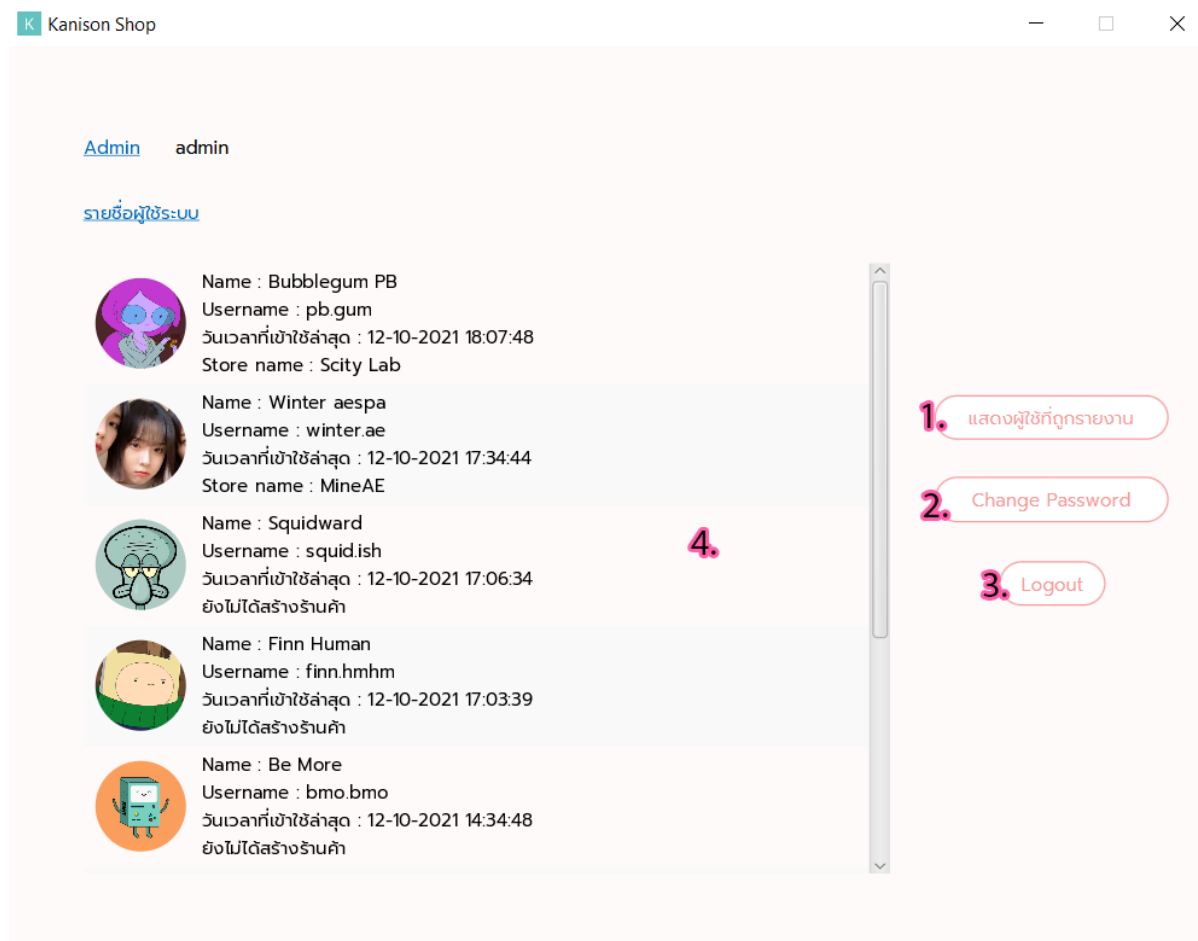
K Kanison Shop

Admin admin

รายชื่อผู้ใช้ระบบ

Name : Bubblegum PB
Username : pb.gum
วันเวลาที่เข้าใช้ล่าสุด : 12-10-2021 18:07:48
Store name : Scity Lab

Name : Winter aespa
Username : winter.ae
วันเวลาที่เข้าใช้ล่าสุด : 12-10-2021 17:34:44
Store name : MineAE

Name : Squidward
Username : squid.ish
วันเวลาที่เข้าใช้ล่าสุด : 12-10-2021 17:06:34
ยังไม่ได้สร้างร้านค้า

Name : Finn Human
Username : finn.hmhm
วันเวลาที่เข้าใช้ล่าสุด : 12-10-2021 17:03:39
ยังไม่ได้สร้างร้านค้า

Name : Be More
Username : bmo.bmo
วันเวลาที่เข้าใช้ล่าสุด : 12-10-2021 14:34:48
ยังไม่ได้สร้างร้านค้า

4.

1. แสดงผู้ใช้ที่ถูกรายงาน
2. Change Password
3. Logout